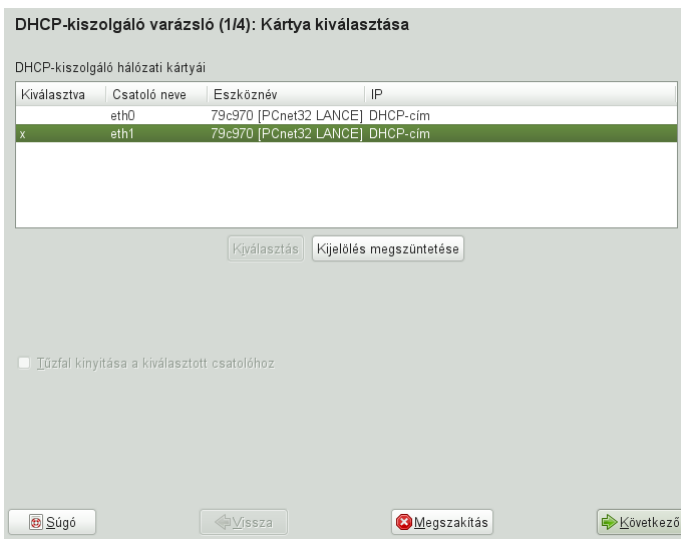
DHCP-kiszolgáló varázsló (1/4): Kártya kiválasztása

DHCP-kiszolgáló hálózati kártyái

| Kiválasztva | Csatoló neve | Eszköznév | IP |
|---|---|---|---|
| | eth0 | 79c970 [PCnet32 LANCE] | DHCP-cím |
| x | eth1 | 79c970 [PCnet32 LANCE] | DHCP-cím |

Kiválasztás

Kijelölés megszüntetése

Tűzfal kinyitása a kiválasztott csatolóhoz

Súgó

Vissza

Megszakítás

Következő